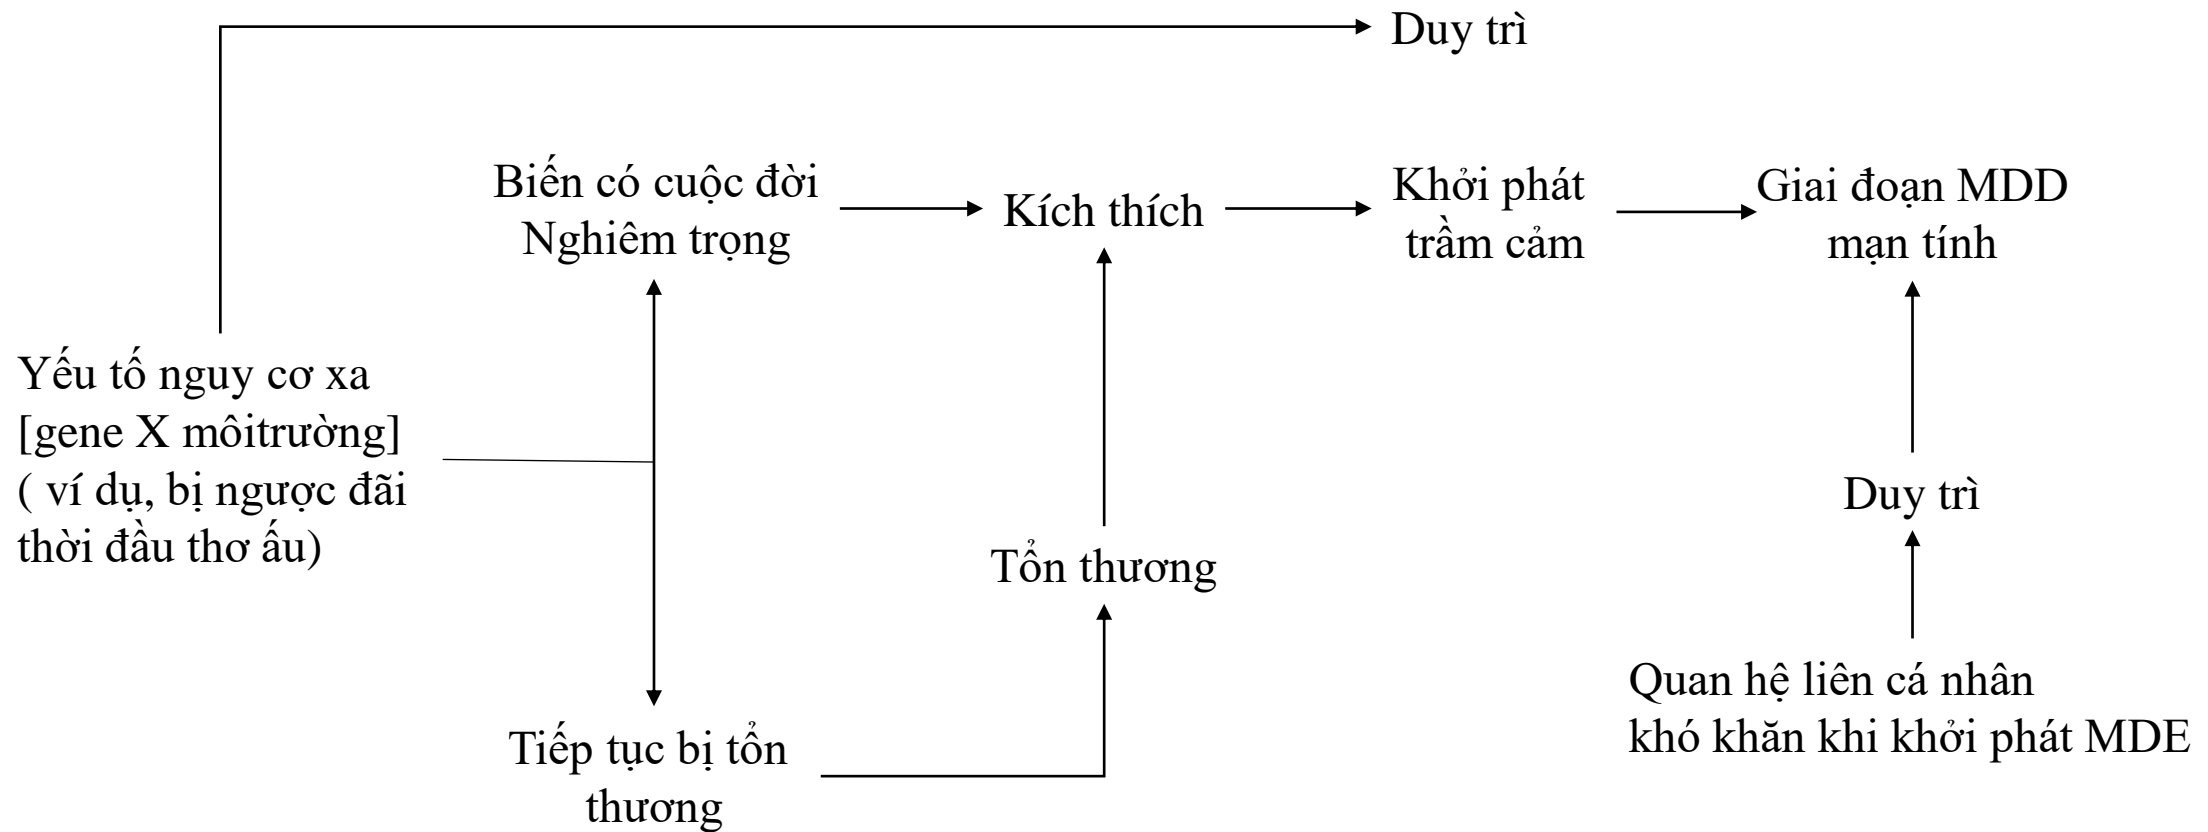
Duy trì

Biến có cuộc đời Nghiêm trọng

Kích thích

Khởi phát trầm cảm

Giai đoạn MDD mạn tính

Yếu tố nguy cơ xa [gene X môitrường] ( ví dụ, bị ngược đãi thời đầu thơ ấu)

Duy trì

Tổn thương

Quan hệ liên cá nhân khó khăn khi khởi phát MDE

Tiếp tục bị tổn thương